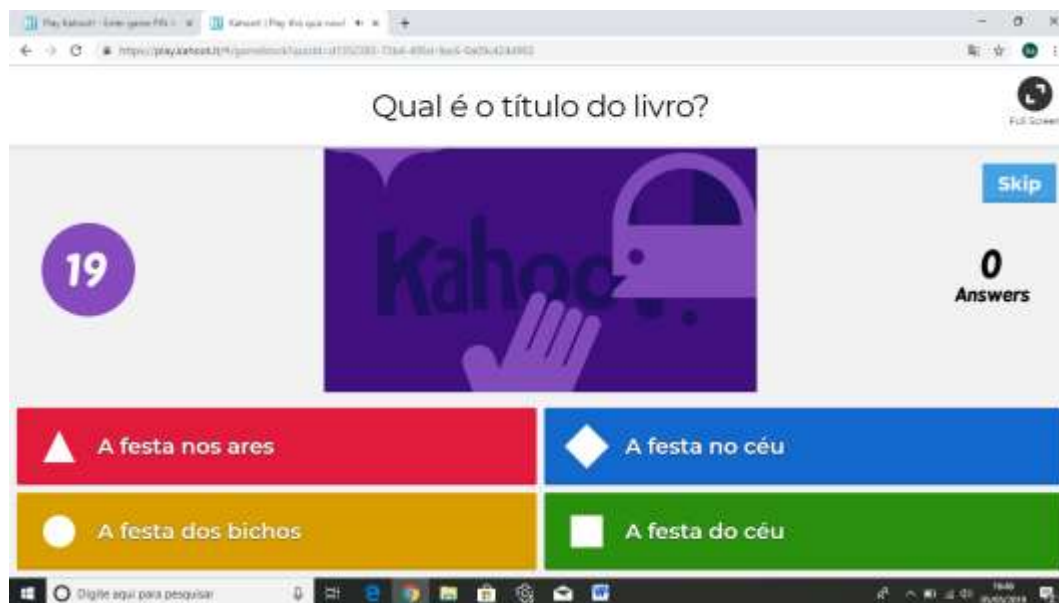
Play Kahoot! - Enter game PIN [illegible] | Kahoot! | Play this quiz now! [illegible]

https://play.kahoot.it/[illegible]

Qual é o título do livro?

Full Screen

Skip

19

Kahoot

0
Answers

A festa nos ares

A festa no céu

A festa dos bichos

A festa do céu

Digite aqui para pesquisar

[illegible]